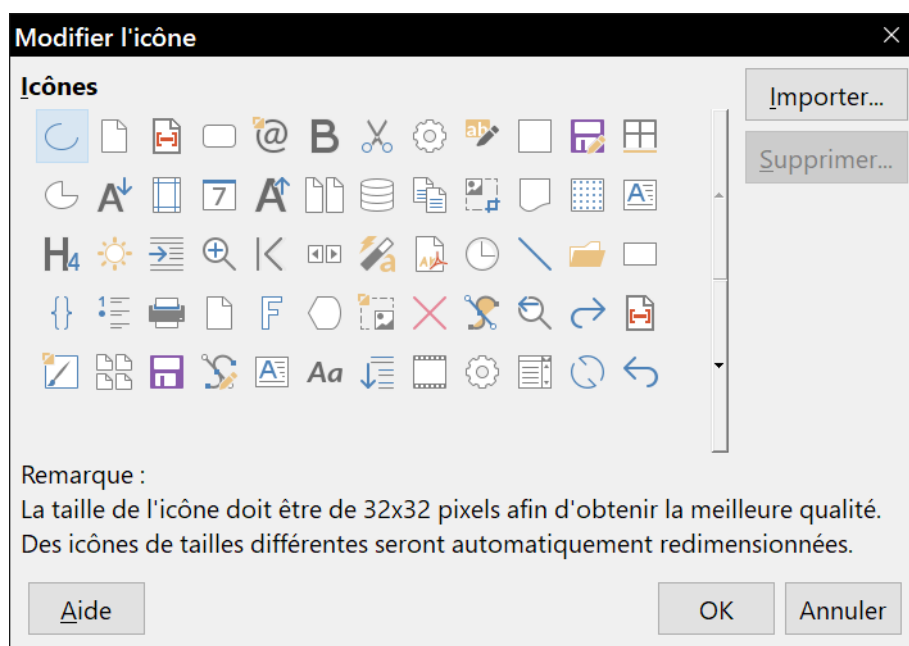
Modifier l'icône

Icônes

Importer...

Supprimer...

Remarque :
La taille de l'icône doit être de 32x32 pixels afin d'obtenir la meilleure qualité. Des icônes de tailles différentes seront automatiquement redimensionnées.

Aide

OK

Annuler